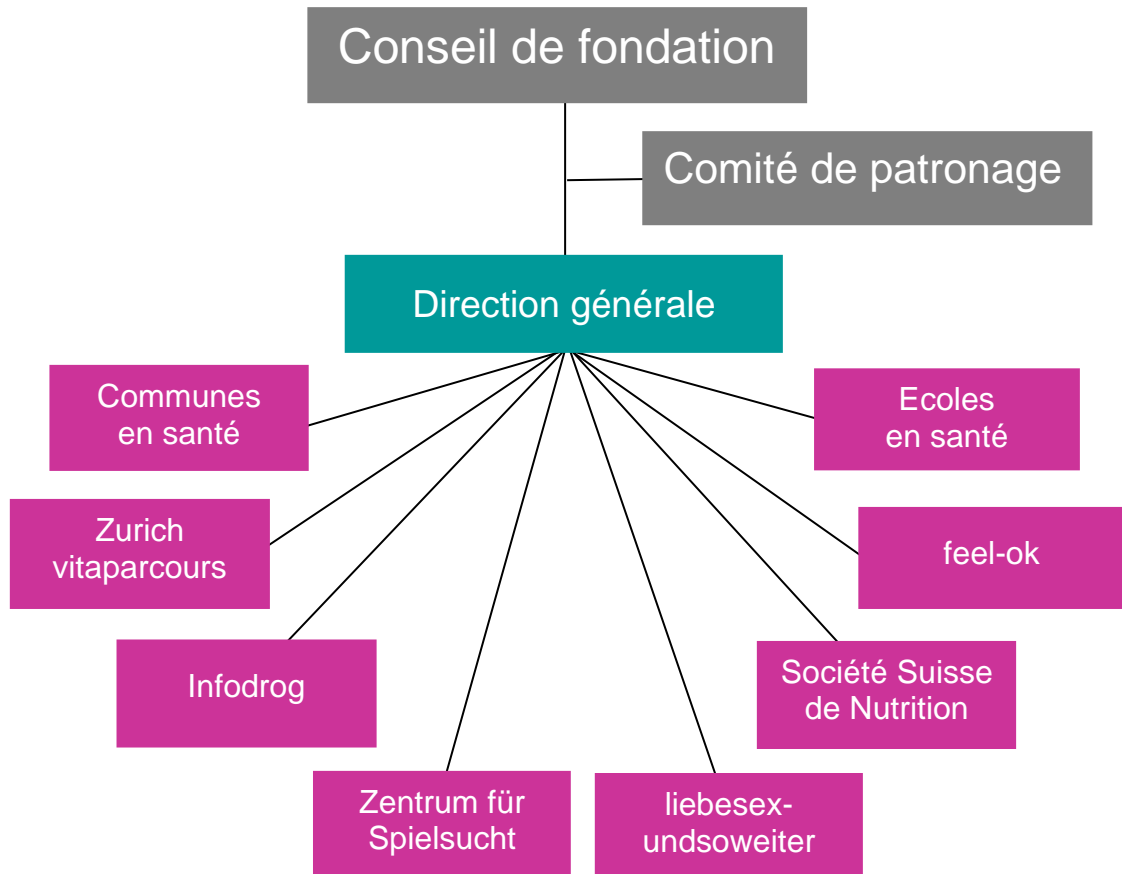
Conseil de fondation

Comité de patronage

Direction générale

Communes en santé

Zurich vitaparcours

Infodrog

Zentrum für Spielsucht

liebesex-undsoweiter

Société Suisse de Nutrition

feel-ok

Ecoles en santé